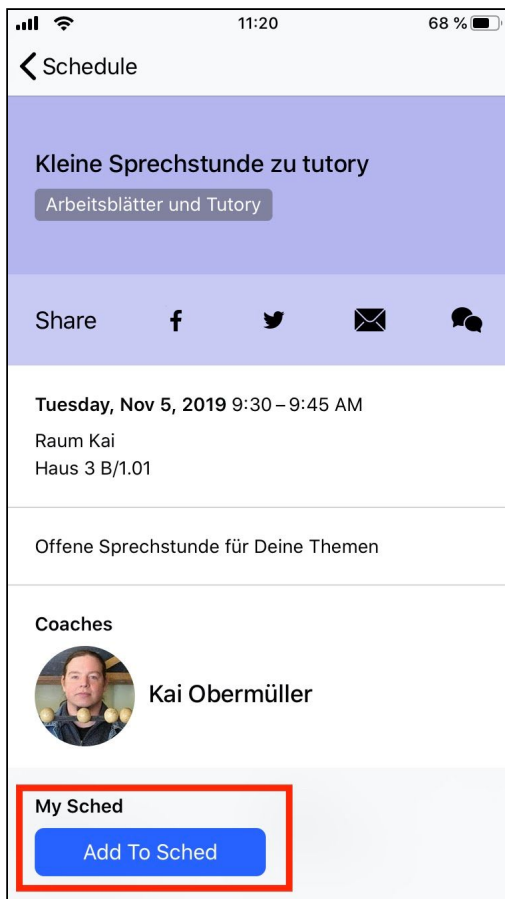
11:20 68 %

Schedule

Kleine Sprechstunde zu tutory

Arbeitsblätter und Tutory

Share

Tuesday, Nov 5, 2019 9:30 – 9:45 AM

Raum Kai
Haus 3 B/1.01

Offene Sprechstunde für Deine Themen

Coaches

Kai Obermüller

My Sched

Add To Sched